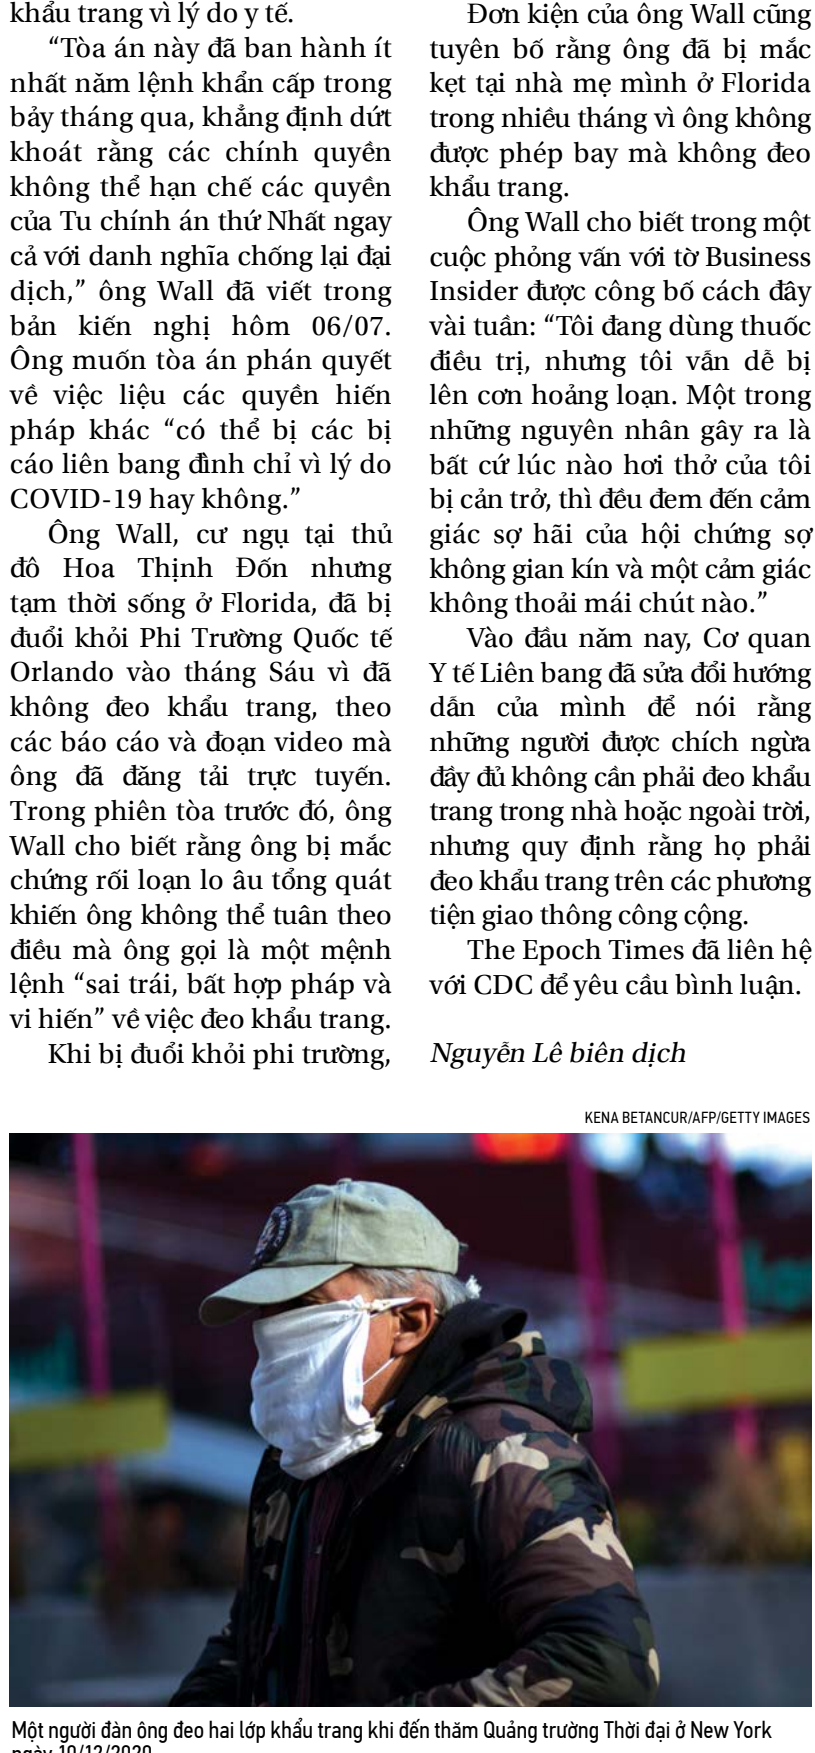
khẩu trang vì lý do y tế.

"Tòa án này đã ban hành ít nhất năm lệnh khẩn cấp trong bảy tháng qua, khẳng định dứt khoát rằng các chính quyền không thể hạn chế các quyền của Tu chính án thứ Nhất ngay cả với danh nghĩa chống lại đại dịch," ông Wall đã viết trong bản kiến nghị hôm 06/07. Ông muốn tòa án phán quyết về việc liệu các quyền hiến pháp khác "có thể bị các bị cáo liên bang đình chỉ vì lý do COVID-19 hay không."

Ông Wall, cư ngụ tại thủ đô Hoa Thịnh Đốn nhưng tạm thời sống ở Florida, đã bị đuổi khỏi Phi Trường Quốc tế Orlando vào tháng Sáu vì đã không đeo khẩu trang, theo các báo cáo và đoạn video mà ông đã đăng tải trực tuyến. Trong phiên tòa trước đó, ông Wall cho biết rằng ông bị mắc chứng rối loạn lo âu tổng quát khiến ông không thể tuân theo điều mà ông gọi là một mệnh lệnh "sai trái, bất hợp pháp và vi hiến" về việc đeo khẩu trang.

Khi bị đuổi khỏi phi trường, Đơn kiện của ông Wall cũng tuyên bố rằng ông đã bị mắc kẹt tại nhà mẹ mình ở Florida trong nhiều tháng vì ông không được phép bay mà không đeo khẩu trang.

Ông Wall cho biết trong một cuộc phỏng vấn với tờ Business Insider được công bố cách đây vài tuần: "Tôi đang dùng thuốc điều trị, nhưng tôi vẫn dễ bị lên cơn hoảng loạn. Một trong những nguyên nhân gây ra là bất cứ lúc nào hơi thở của tôi bị cản trở, thì đều đem đến cảm giác sợ hãi của hội chứng sợ không gian kín và một cảm giác không thoải mái chút nào."

Vào đầu năm nay, Cơ quan Y tế Liên bang đã sửa đổi hướng dẫn của mình để nói rằng những người được chích ngừa đầy đủ không cần phải đeo khẩu trang trong nhà hoặc ngoài trời, nhưng quy định rằng họ phải đeo khẩu trang trên các phương tiện giao thông công cộng.

The Epoch Times đã liên hệ với CDC để yêu cầu bình luận.

Nguyễn Lê biên dịch

KENA BETANCUR/AFP/GETTY IMAGES

Một người đàn ông đeo hai lớp khẩu trang khi đến thăm Quảng trường Thời đại ở New York ngày 10/12/2020.